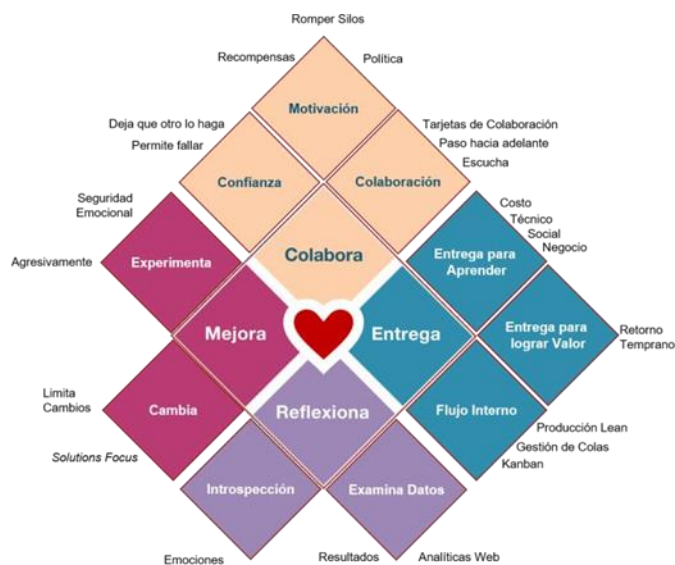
Romper Silos
Recompensas
Política
Motivación
Deja que otro lo haga
Permite fallar
Confianza
Tarjetas de Colaboración
Paso hacia adelante
Escucha
Colaboración
Seguridad Emocional
Costo
Técnico
Social
Negocio
Colabora
Agresivamente
Experimenta
Entrega para Aprender
Mejora
Entrega
Entrega para lograr Valor
Retorno Temprano
Limita Cambios
Cambia
Reflexiona
Flujo Interno
Producción Lean
Gestión de Colas
Kanban
*Solutions Focus*
Introspección
Examina Datos
Emociones
Resultados
Analíticas Web